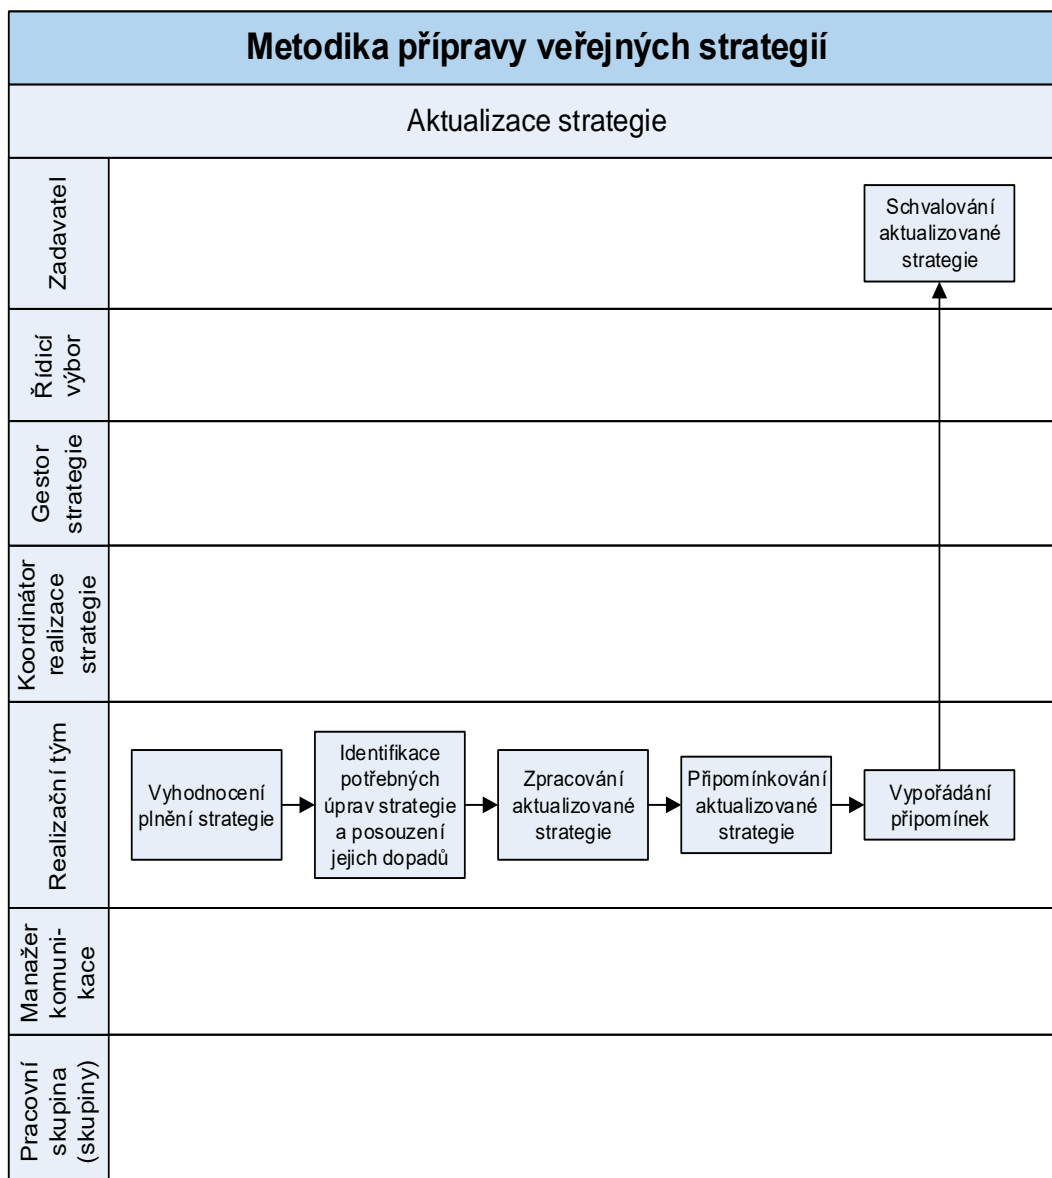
Metodika přípravy veřejných strategií

Aktualizace strategie

Zadavatel

Schvalování aktualizované strategie

Řídicí výbor

Gestor strategie

Koordinátor realizace strategie

Realizační tým

Vyhodnocení plnění strategie

Identifikace potřebných úprav strategie a posouzení jejich dopadů

Zpracování aktualizované strategie

Připomínkování aktualizované strategie

Vypořádání připomínek

Manažer komunikace

Pracovní skupina (skupiny)